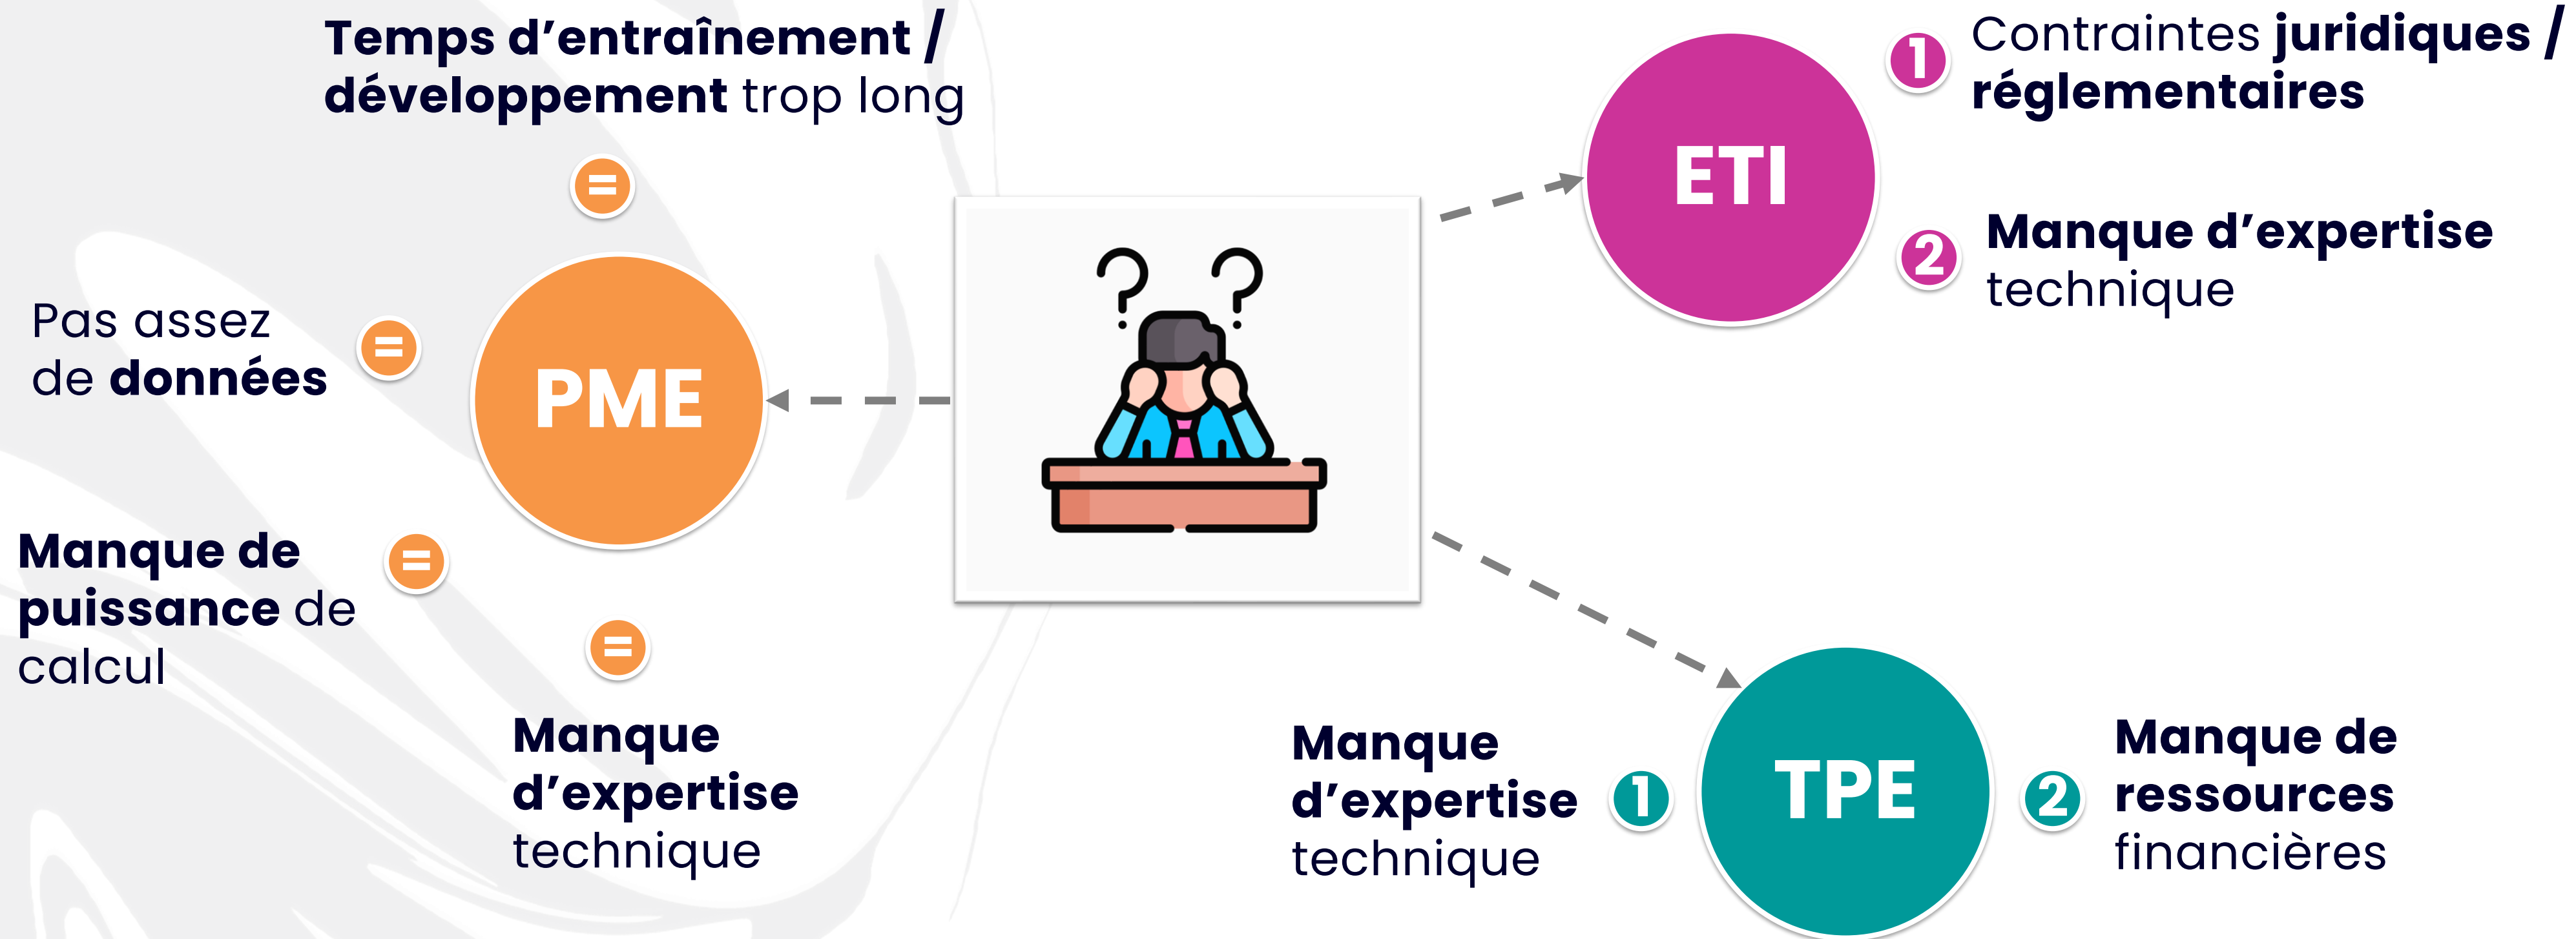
Temps d’entraînement / développement trop long

=

Pas assez de données

=

PME

Manque de puissance de calcul

=

=

Manque d’expertise technique

ETI

1 Contraintes juridiques / réglementaires

2 Manque d’expertise technique

Manque d’expertise technique

1

TPE

2

Manque de ressources financières